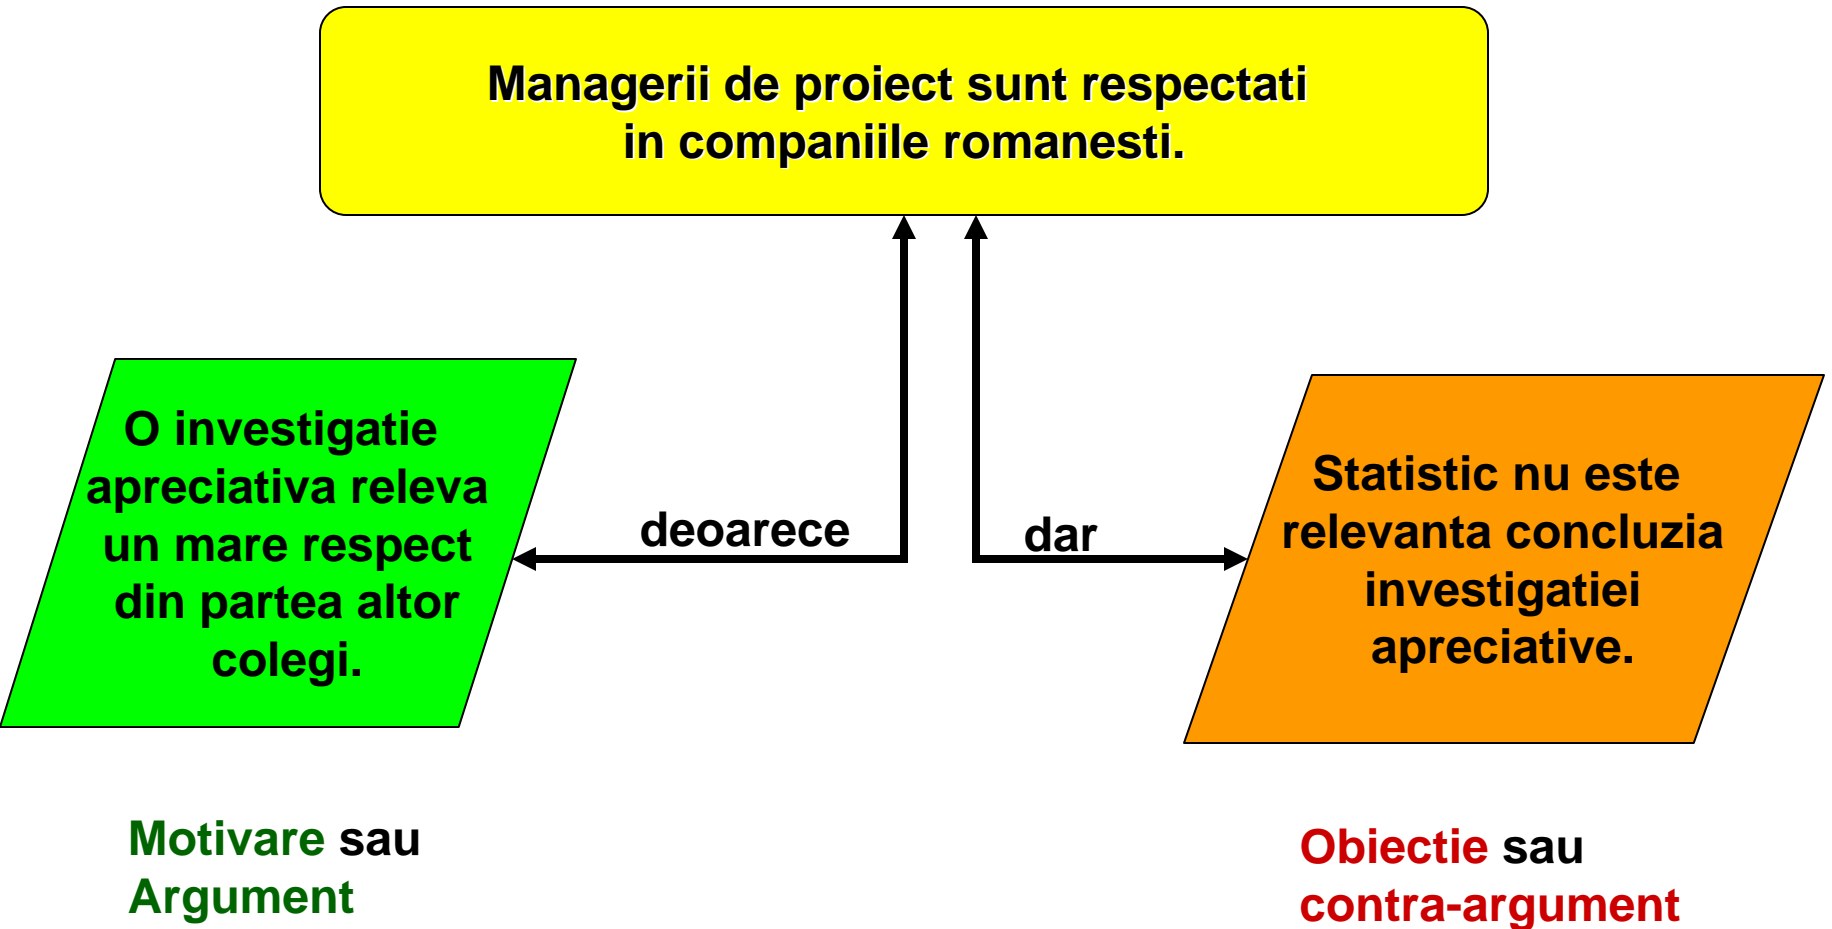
Managerii de proiect sunt respectati in companiile romanesti.

O investigatie apreciativa releva un mare respect din partea altor colegi.

deoarece

dar

Statistic nu este relevanta concluzia investigatiei apreciative.

Motivare sau Argument

Obiectie sau contra-argument